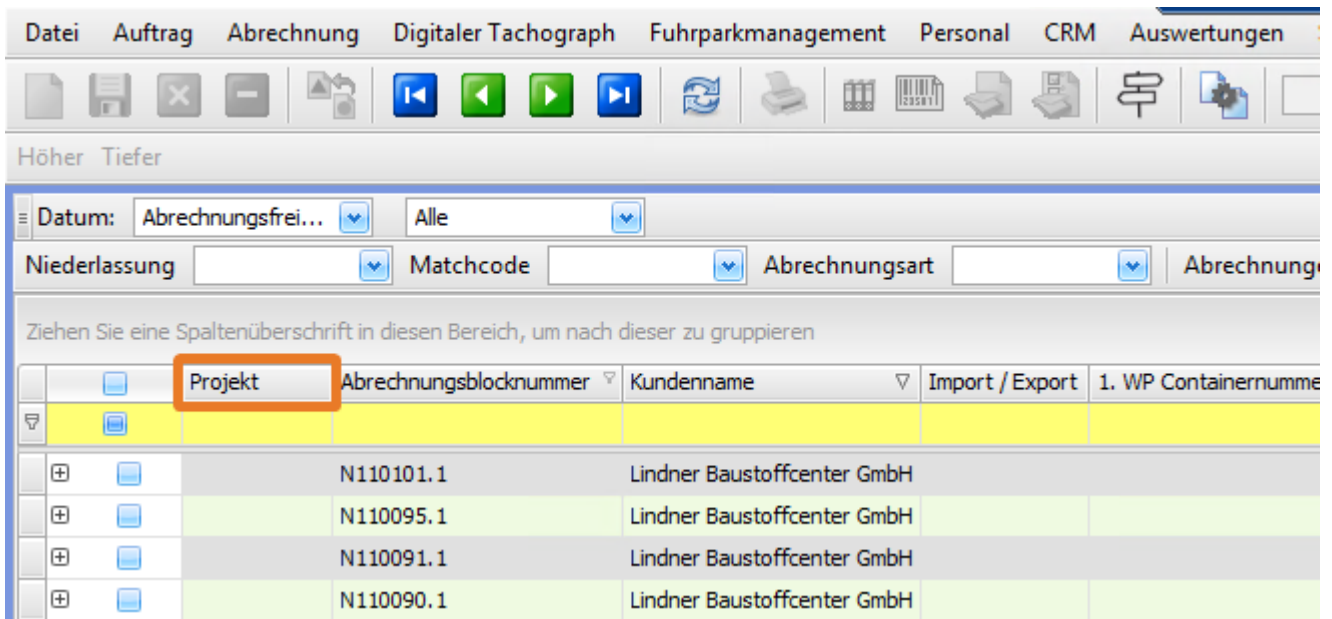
Datei Auftrag Abrechnung Digitaler Tachograph Fuhrparkmanagement Personal CRM Auswertungen

Höher Tiefer

Datum: Abrechnungsfrei... Alle

Niederlassung Matchcode Abrechnungsart Abrechnunge

Ziehen Sie eine Spaltenüberschrift in diesen Bereich, um nach dieser zu gruppieren

| | Projekt | Abrechnungsblocknummer | Kundenname | Import / Export | 1. WP Containernumme |
|---|---|---|---|---|---|
| | | | | | |
| | | N110101.1 | Lindner Baustoffcenter GmbH | | |
| | | N110095.1 | Lindner Baustoffcenter GmbH | | |
| | | N110091.1 | Lindner Baustoffcenter GmbH | | |
| | | N110090.1 | Lindner Baustoffcenter GmbH | | |